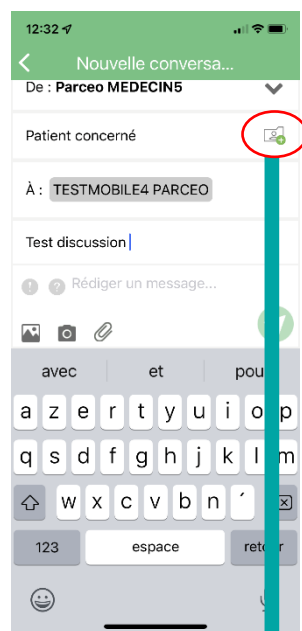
12:32

Nouvelle conversa...

De : Parceo MEDECIN5

Patient concerné

À : TESTMOBILE4 PARCEO

Test discussion

! ? Rédiger un message...

avec et pou

a z e r t y u i o p

q s d f g h j k l m

w x c v b n ´

123 espace reto